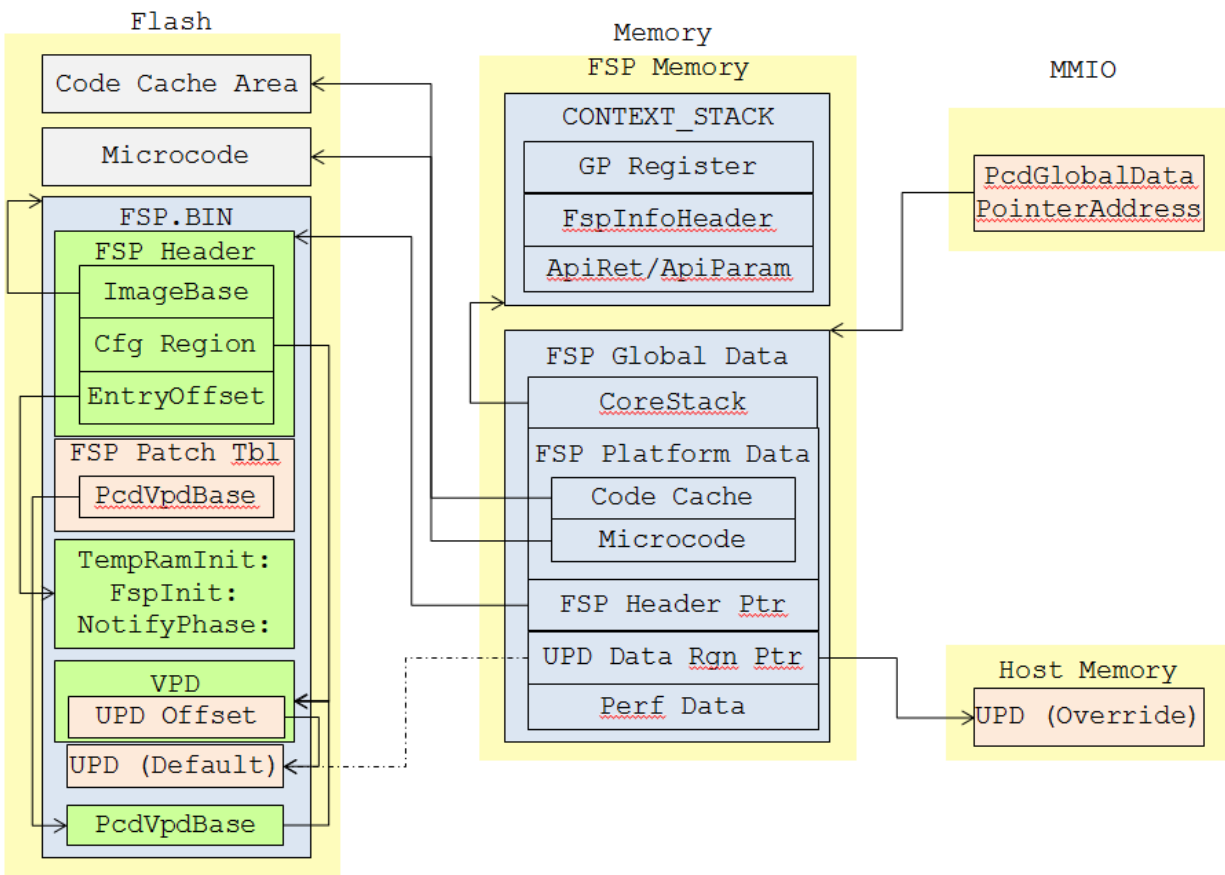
Flash

Code Cache Area

Microcode

FSP.BIN

FSP Header

ImageBase

Cfg Region

EntryOffset

FSP Patch Tbl

PcdVpdBase

TempRamInit:
FspInit:
NotifyPhase:

VPD

UPD Offset

UPD (Default)

PcdVpdBase

Memory

FSP Memory

CONTEXT_STACK

GP Register

FspInfoHeader

ApiRet/ApiParam

FSP Global Data

CoreStack

FSP Platform Data

Code Cache

Microcode

FSP Header Ptr

UPD Data Rgn Ptr

Perf Data

MMIO

PcdGlobalData
PointerAddress

Host Memory

UPD (Override)